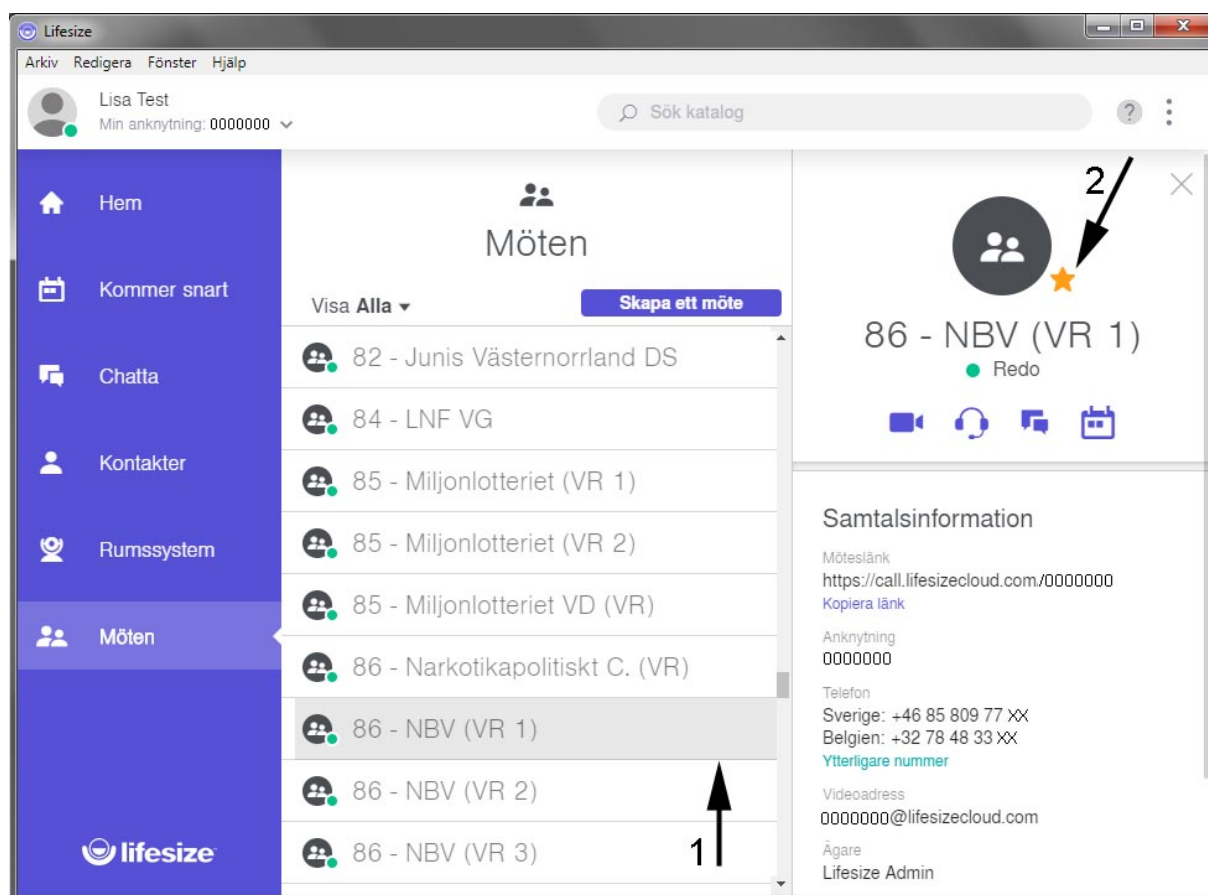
Lifesize

Arkiv Redigera Fönster Hjälp

Lisa Test
Min anknytning: 0000000

Sök katalog

?

Hem

Kommer snart

Chatta

Kontakter

Rumssystem

Möten

lifesize

Möten

Visa Alla

Skapa ett möte

82 - Junis Västernorrland DS

84 - LNF VG

85 - Miljonlotteriet (VR 1)

85 - Miljonlotteriet (VR 2)

85 - Miljonlotteriet VD (VR)

86 - Narkotikapolitiskt C. (VR)

86 - NBV (VR 1)

86 - NBV (VR 2)

86 - NBV (VR 3)

1

2

86 - NBV (VR 1)

Redo

Samtalsinformation

Möteslänk
https://call.lifesizecloud.com/0000000
Kopiera länk

Anknytning
0000000

Telefon
Sverige: +46 85 809 77 XX
Belgien: +32 78 48 33 XX
Ytterligare nummer

Videoadress
0000000@lifesizecloud.com

Ägare
Lifesize Admin